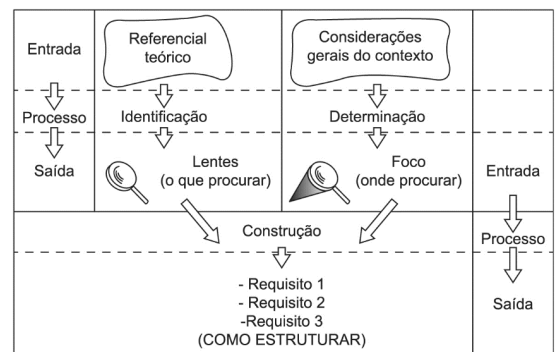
Entrada

Referencial teórico

Considerações gerais do contexto

Processo

Identificação

Determinação

Saída

Lentes (o que procurar)

Foco (onde procurar)

Entrada

Construção

Processo

- Requisito 1
- Requisito 2
-Requisito 3
(COMO ESTRUTURAR)

Saída